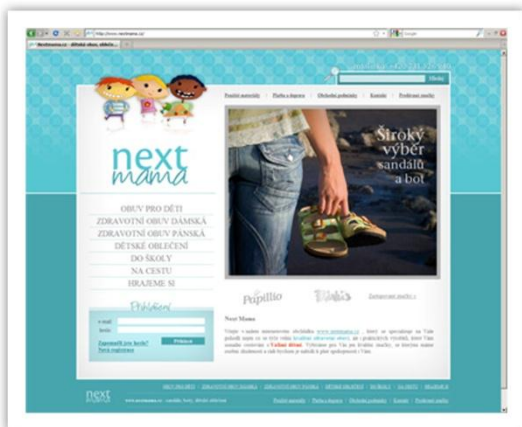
http://www.nextmama.cz/

Nextmama.cz - dětské obuv, oblečen...

Hledej

Použití materiály | Platba a doprava | Obchodní podmínky | Kontakt | Prodávané značky

next mama

Široký výběr sandálů a bot

OBUV PRO DĚTI
ZDRAVOTNÍ OBUV DÁMSKÁ
ZDRAVOTNÍ OBUV PÁNSKÁ
DĚTSKÉ OBLEČENÍ
DO ŠKOLY
NA CESTU
HRAJEME SI

Přihlášení

e-mail:
heslo:
Zapomněli jste heslo?
Nová registrace
Přihlásit

Papillio

Zobrazit vše značky »

Next Mama

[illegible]

next mama

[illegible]